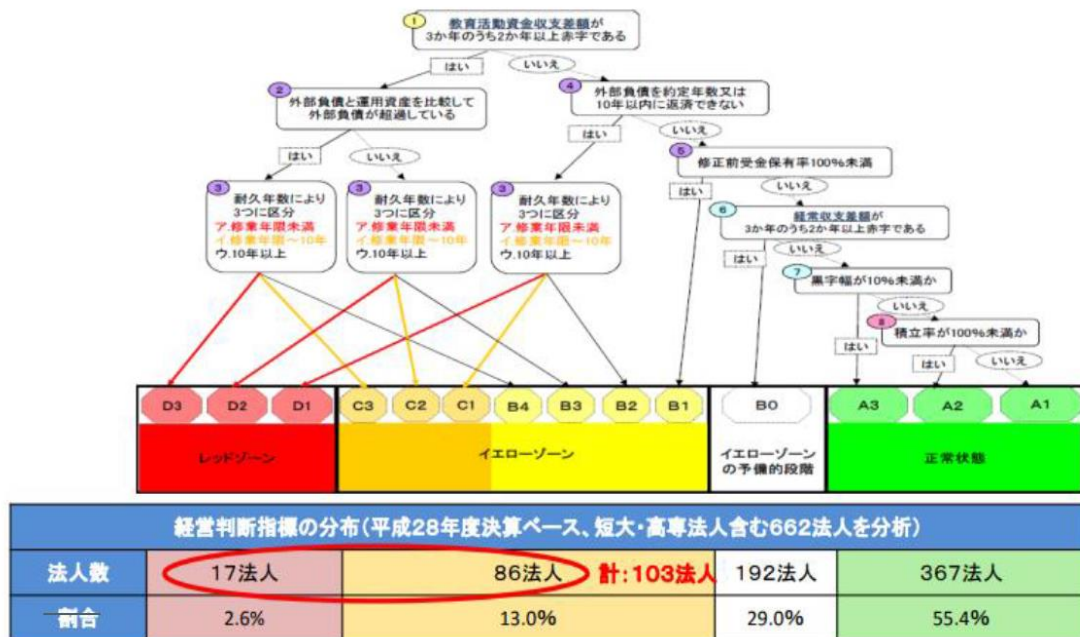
1 教育活動資金収支差額が3か年のうち2か年以上赤字である

はい

いいえ

2 外部負債と運用資産を比較して外部負債が超過している

4 外部負債を約定年数又は10年以内に返済できない

はい

いいえ

はい

いいえ

5 修正前受金保有率100%未満

3 耐久年数により3つに区分
ア.修業年限未満
イ.修業年限～10年
ウ.10年以上

3 耐久年数により3つに区分
ア.修業年限未満
イ.修業年限～10年
ウ.10年以上

3 耐久年数により3つに区分
ア.修業年限未満
イ.修業年限～10年
ウ.10年以上

はい

いいえ

6 経常収支差額が3か年のうち2か年以上赤字である

いいえ

はい

7 黒字幅が10%未満か

いいえ

8 積立率が100%未満か

はい

はい

いいえ

D3 D2 D1 C3 C2 C1 B4 B3 B2 B1 B0 A3 A2 A1

レッドゾーン

イエローゾーン

イエローゾーンの予備的段階

正常状態

| 経営判断指標の分布(平成28年度決算ベース、短大・高専法人含む662法人を分析) | | | | |
|---|---|---|---|---|
| 法人数 | 17法人 | 86法人 計:103法人 | 192法人 | 367法人 |
| 割合 | 2.6% | 13.0% | 29.0% | 55.4% |